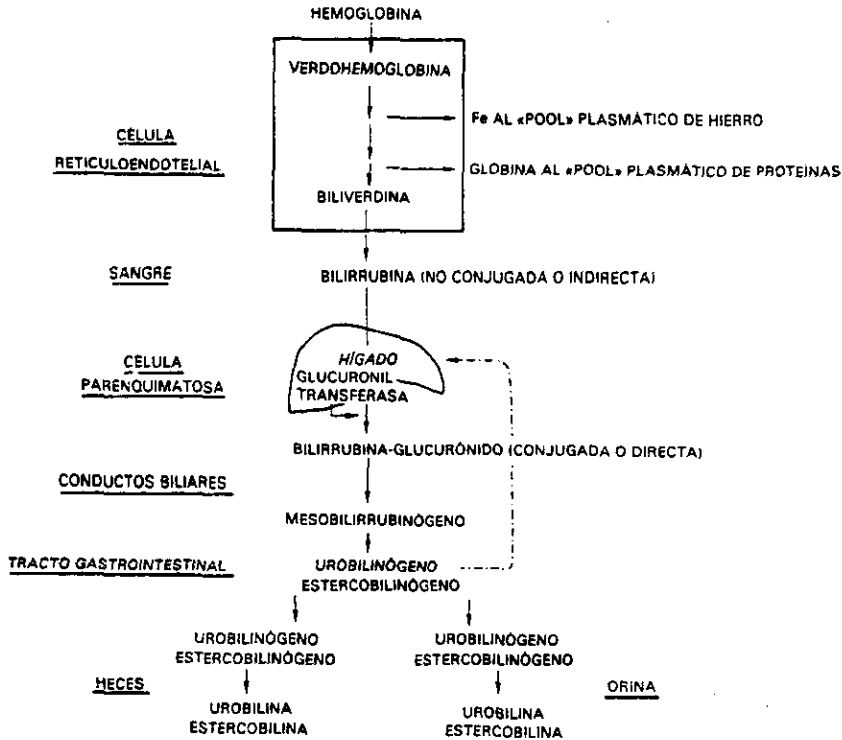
HEMOGLOBINA

VERDOHEMOGLOBINA

Fe AL «POOL» PLASMÁTICO DE HIERRO

CÉLULA RETICULOENDOTELIAL

GLOBINA AL «POOL» PLASMÁTICO DE PROTEINAS

BILIVERDINA

SANGRE

BILIRRUBINA (NO CONJUGADA O INDIRECTA)

CÉLULA PARENQUIMATOSA

HÍGADO
GLUCURONIL TRANSFERASA

BILIRRUBINA-GLUCURÓNIDO (CONJUGADA O DIRECTA)

CONDUCTOS BILIARES

MESOBILIRRUBINÓGENO

TRACTO GASTROINTESTINAL

UROBILINÓGENO
ESTERCOBILINÓGENO

UROBILINÓGENO
ESTERCOBILINÓGENO

UROBILINÓGENO
ESTERCOBILINÓGENO

HECES

ORINA

UROBILINA
ESTERCOBILINA

UROBILINA
ESTERCOBILINA